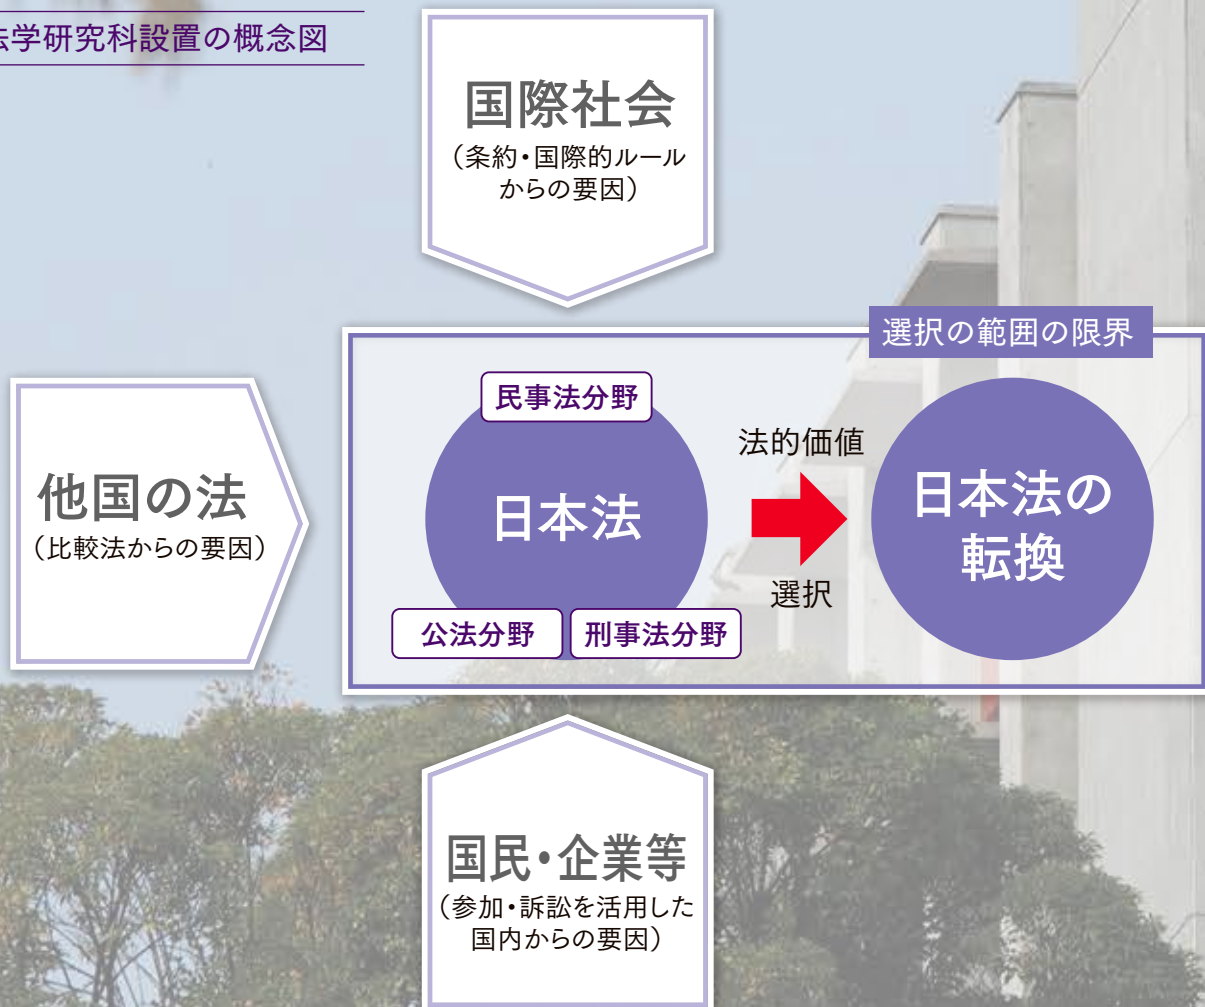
法学研究科設置の概念図

国際社会
（条約・国際的ルールからの要因）

選択の範囲の限界

他国の法
（比較法からの要因）

民事法分野

日本法

公法分野

刑事法分野

法的価値

選択

日本法の転換

国民・企業等
（参加・訴訟を活用した国内からの要因）